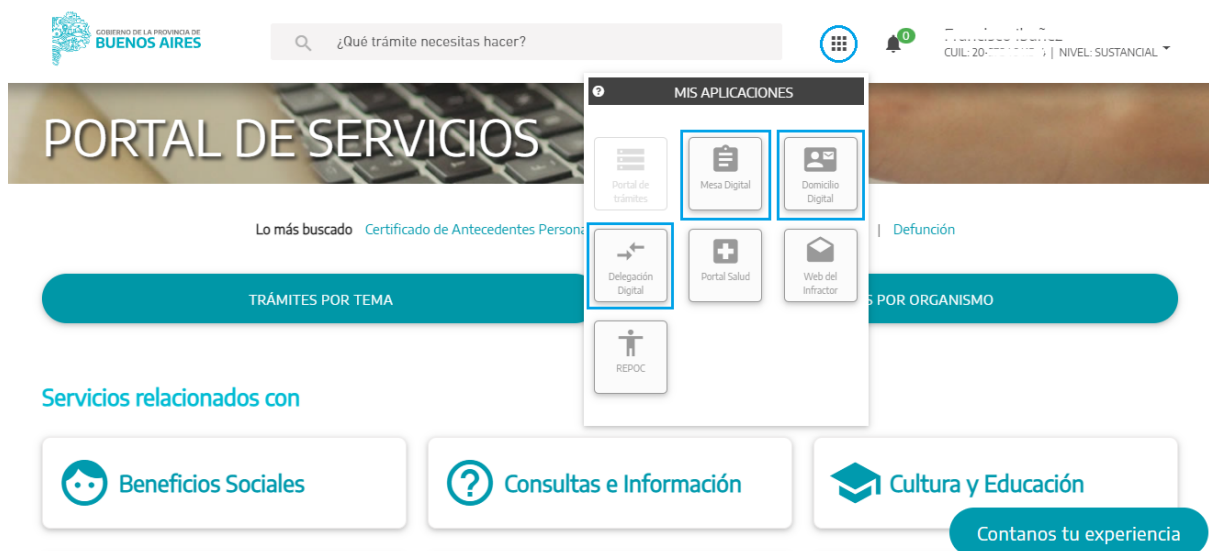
GOBIERNO DE LA PROVINCIA DE
BUENOS AIRES

¿Qué trámite necesitas hacer?

0

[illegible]
CUIL: 20-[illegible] | NIVEL: SUSTANCIAL

MIS APLICACIONES

Portal de trámites

Mesa Digital

Domicilio Digital

Delegación Digital

Portal Salud

Web del Infractor

REPOC

PORTAL DE SERVICIOS

Lo más buscado Certificado de Antecedentes Persona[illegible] | Defunción

TRÁMITES POR TEMA

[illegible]S POR ORGANISMO

Servicios relacionados con

Beneficios Sociales

Consultas e Información

Cultura y Educación

Contanos tu experiencia